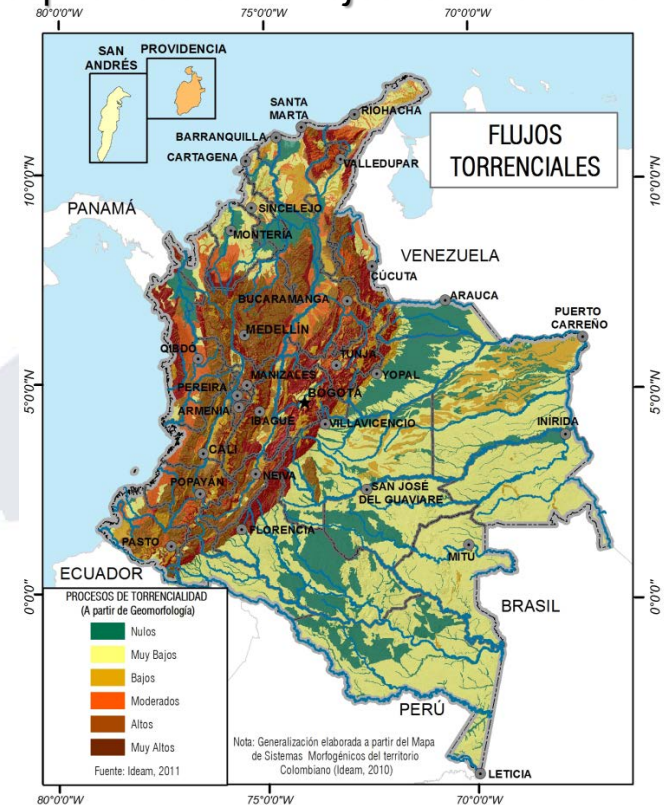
80°0'0"W 75°0'0"W 70°0'0"W

SAN ANDRÉS

PROVIDENCIA

FLUJOS TORRENCIALES

10°0'0"N

5°0'0"N

0°0'0"

RIOHACHA
SANTA MARTA
BARRANQUILLA
CARTAGENA
VALLEDUPAR
PANAMÁ
SINCELEJO
MONTERÍA
VENEZUELA
CÚCUTA
ARAUCA
BUCARAMANGA
PUERTO CARREÑO
MEDELLÍN
QIBDO
TUNJA
MANIZALES
YOPAL
PEREIRA
BOGOTÁ
ARMENIA
IBAGUÉ
VILLAVICENCIO
INÍRIDA
CALI
NEIVA
POPAYÁN
SAN JOSÉ DEL GUAVIARE
FLORENCIA
PASTO
MITÚ
ECUADOR
BRASIL
PERÚ
LETICIA

PROCESOS DE TORRENCIALIDAD
(A partir de Geomorfología)

Nulos
Muy Bajos
Bajos
Moderados
Altos
Muy Altos

Fuente: Ideam, 2011

Nota: Generalización elaborada a partir del Mapa de Sistemas Morfogénicos del territorio Colombiano (Ideam, 2010)

80°0'0"W 75°0'0"W 70°0'0"W